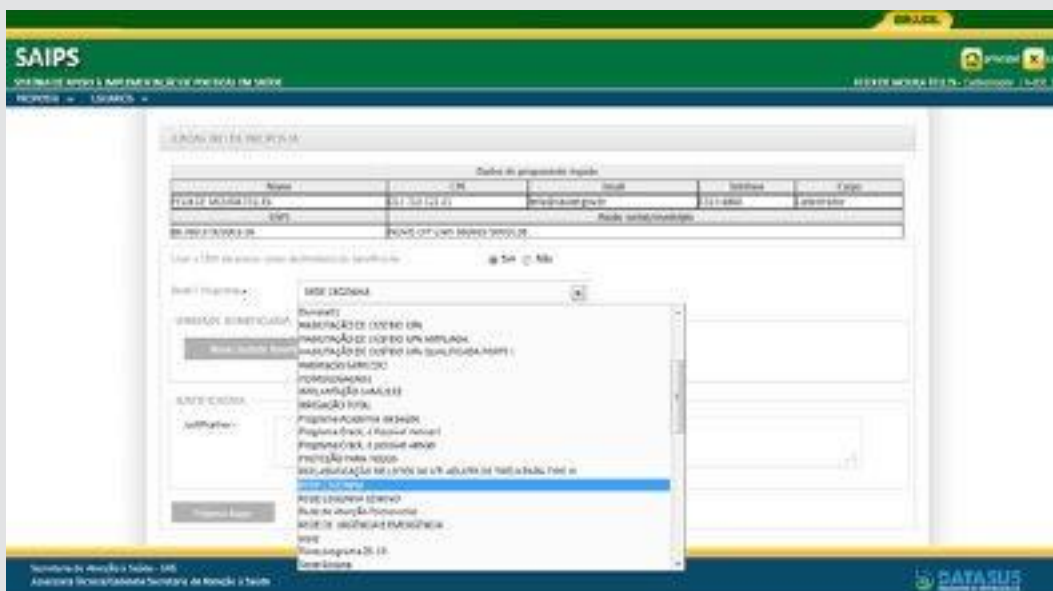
BRASIL

SAIPS

SISTEMA DE APOIO À IMPLEMENTAÇÃO DE POLÍTICAS EM SAÚDE

PROPOSTA ▾ USUÁRIOS ▾

Principal

DADOS DO PROPONENTE

| Nome | CPF | Email | Telefone | Cargo |
|---|---|---|---|---|
| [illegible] | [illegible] | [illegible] | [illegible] | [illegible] |
| CNPJ | Razão social/entidade | | | |
| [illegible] | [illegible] | | | |

◉ Sim ○ Não

Rede / Programa: REDE CEGONHA

HABILITAÇÃO DE CUSTEIO UPA
HABILITAÇÃO DE CUSTEIO UPA AMPLIADA
HABILITAÇÃO DE CUSTEIO UPA QUALIFICADA PORTE I
HABILITAÇÃO SAMU 192
IMPLANTAÇÃO SAMU 192
IRRIGAÇÃO TOTAL
Programa Academia da Saúde
Programa Crack, é Possível Vencer
Programa CRACK, É POSSÍVEL VENCER
PROTEÇÃO PARA TODOS
REDE CEGONHA
REDE CEGONHA
Rede de Atenção Psicossocial
REDE DE URGÊNCIA E EMERGÊNCIA
Teste
Teste programa
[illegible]

Justificativa:

Secretaria de Atenção à Saúde - SAS
Assessoria Técnica/Gabinete/Secretaria de Atenção à Saúde

DATASUS